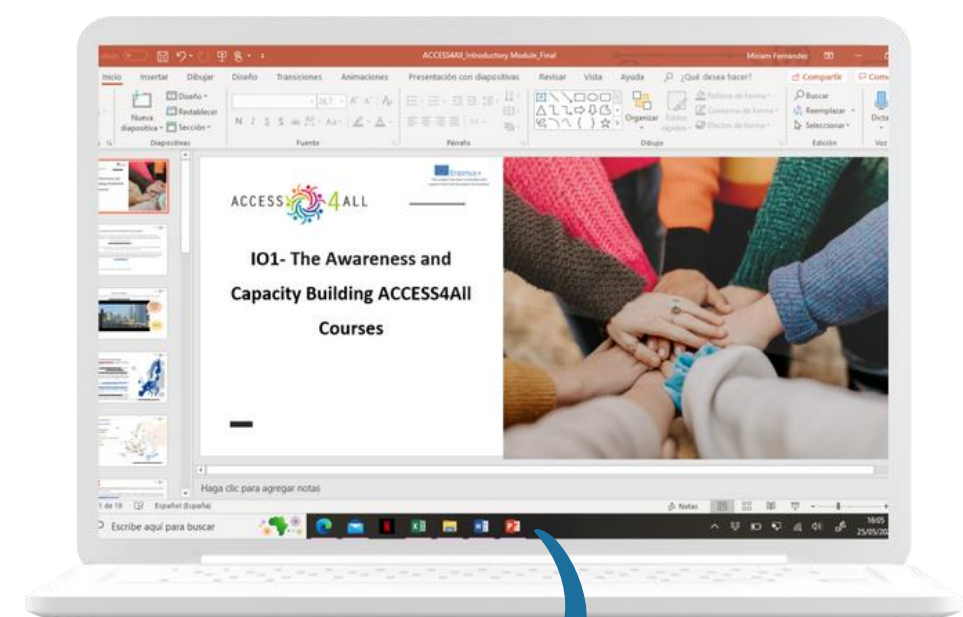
ACCESS4All_Introductory Module_Final

Miriam Fernandez

Inicio Insertar Dibujar Diseño Transiciones Animaciones Presentación con diapositivas Revisar Vista Ayuda ¿Qué desea hacer?

Compartir

Nueva diapositiva Diseño Restablecer Sección

Diapositivas Fuente Párrafo Dibujo Edición

Organizar Estilos rápidos Relleno de forma Contorno de forma Efectos de forma

Buscar Reemplazar Seleccionar

ACCESS 4 ALL

Erasmus+

IO1- The Awareness and Capacity Building ACCESS4All Courses

Haga clic para agregar notas

1 de 19 Español (España)

Notas

Escribe aquí para buscar

16:05 25/05/20